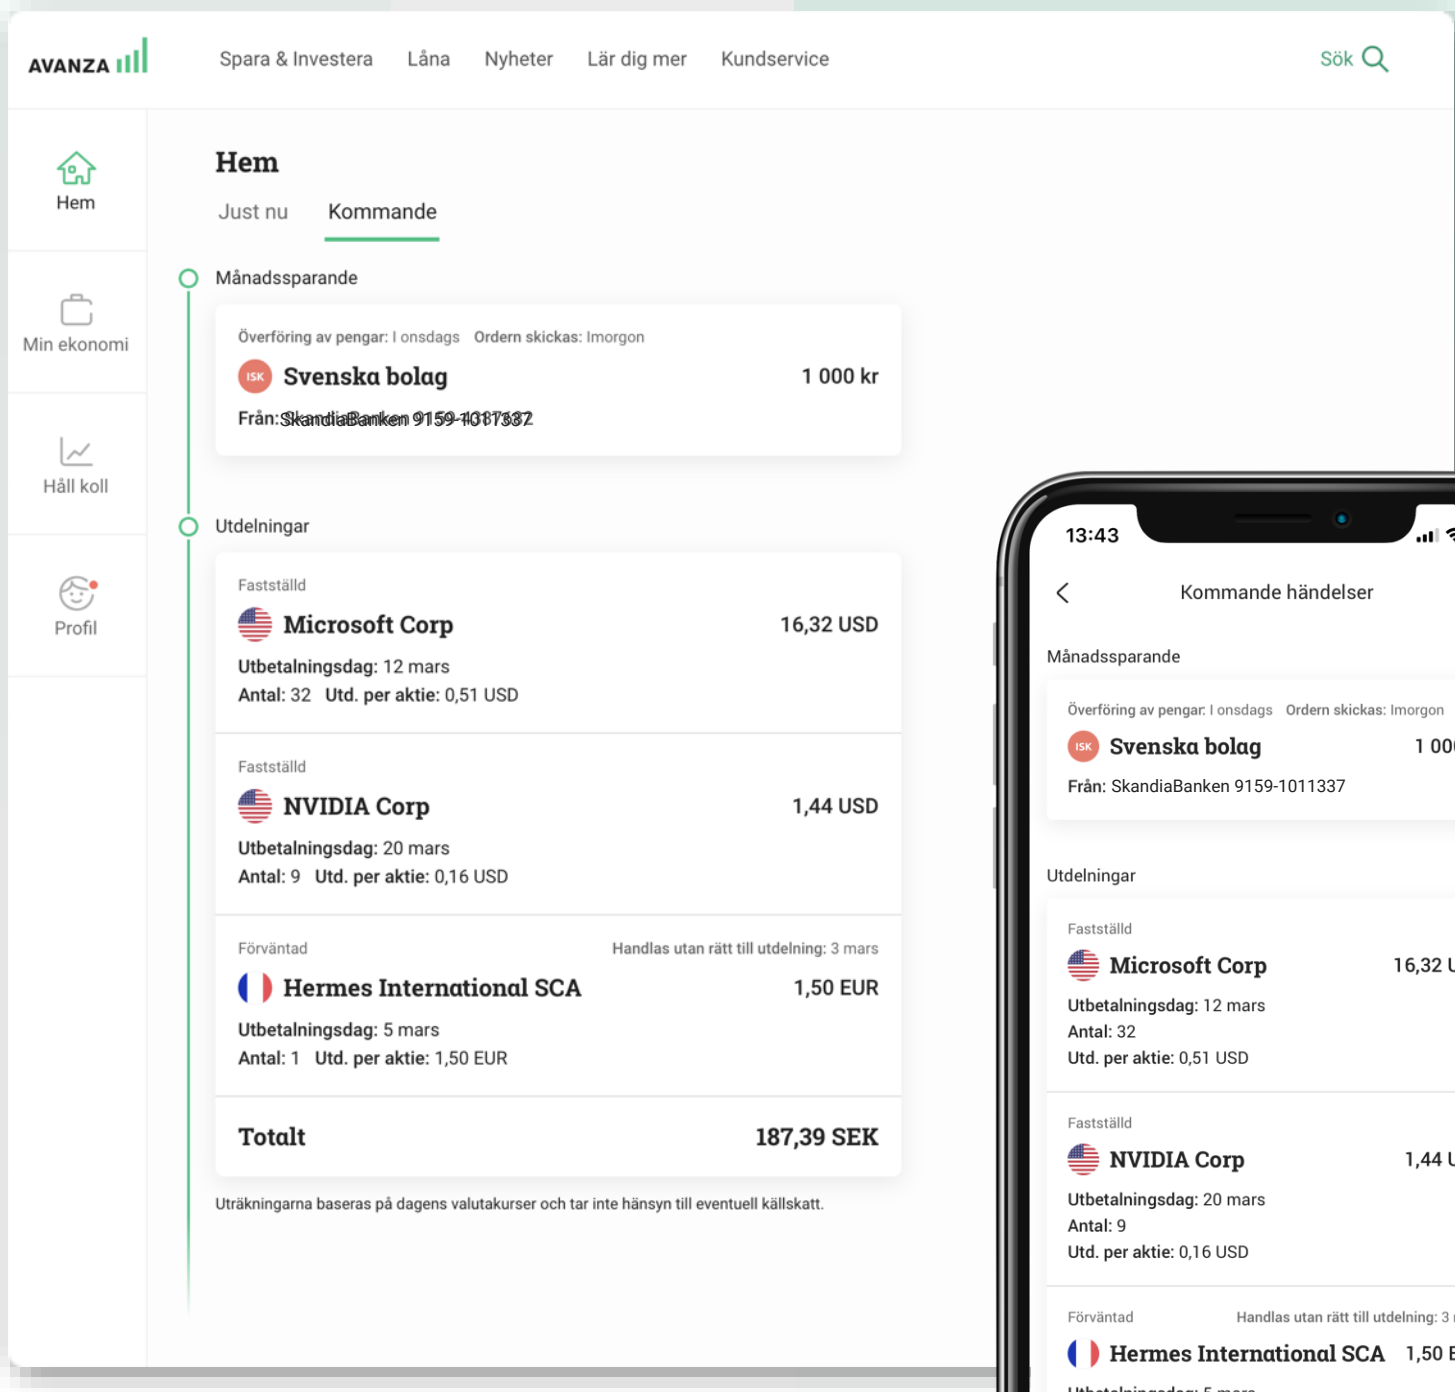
AVANZA

Spara & Investera  Låna  Nyheter  Lär dig mer  Kundservice

Sök

Hem

Min ekonomi

Håll koll

Profil

Hem

Just nu  Kommande

Månadssparande

Överföring av pengar: I onsdags  Ordern skickas: Imorgon

ISK Svenska bolag  1 000 kr

Från: SkandiaBanken 9159-1011337

Utdelningar

Fastställd

Microsoft Corp  16,32 USD

Utbetalningsdag: 12 mars

Antal: 32  Utd. per aktie: 0,51 USD

Fastställd

NVIDIA Corp  1,44 USD

Utbetalningsdag: 20 mars

Antal: 9  Utd. per aktie: 0,16 USD

Förväntad  Handlas utan rätt till utdelning: 3 mars

Hermes International SCA  1,50 EUR

Utbetalningsdag: 5 mars

Antal: 1  Utd. per aktie: 1,50 EUR

Totalt  187,39 SEK

Uträkningarna baseras på dagens valutakurser och tar inte hänsyn till eventuell källskatt.

13:43

Kommande händelser

Månadssparande

Överföring av pengar: I onsdags  Ordern skickas: Imorgon

ISK Svenska bolag  1 00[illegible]

Från: SkandiaBanken 9159-1011337

Utdelningar

Fastställd

Microsoft Corp  16,32 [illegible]

Utbetalningsdag: 12 mars

Antal: 32

Utd. per aktie: 0,51 USD

Fastställd

NVIDIA Corp  1,44 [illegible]

Utbetalningsdag: 20 mars

Antal: 9

Utd. per aktie: 0,16 USD

Förväntad  Handlas utan rätt till utdelning: 3 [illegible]

Hermes International SCA  1,50 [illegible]

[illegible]